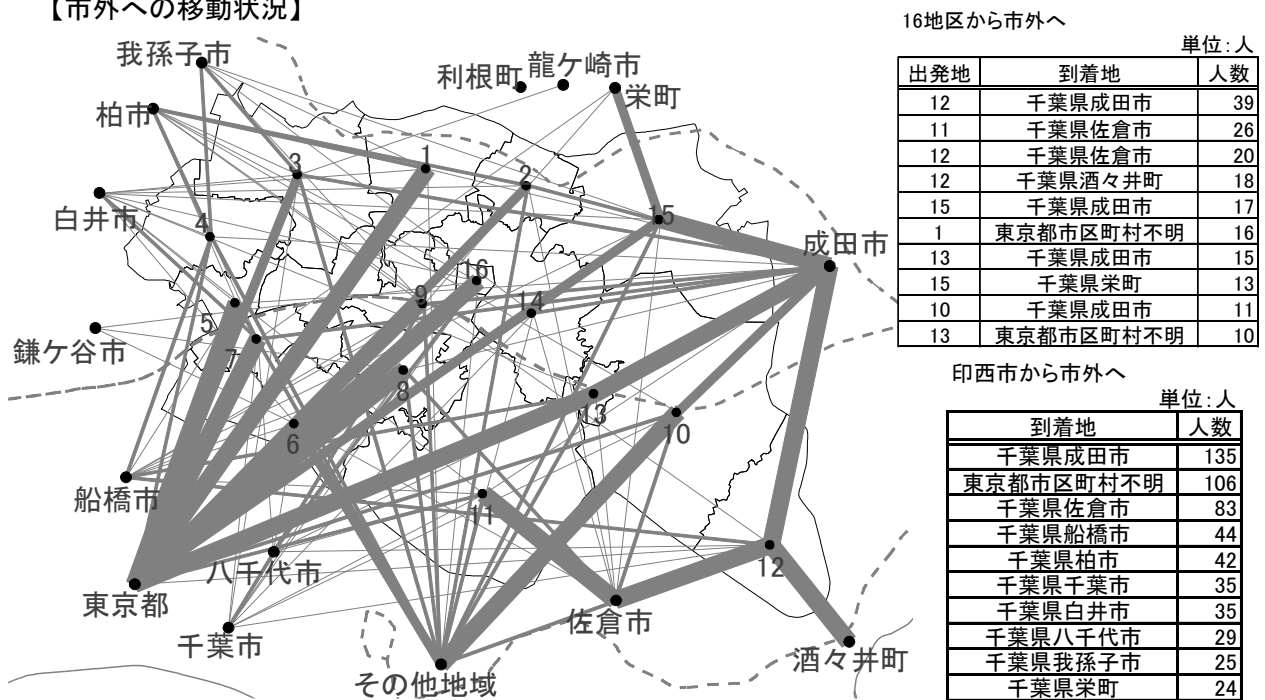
【市外への移動状況】

我孫子市
利根町
龍ケ崎市
栄町
柏市
白井市
成田市
鎌ケ谷市
船橋市
八千代市
東京都
千葉市
その他地域
佐倉市
酒々井町
1
2
3
4
5
6
7
8
9
10
11
12
13
14
15
16

16地区から市外へ

単位:人

| 出発地 | 到着地 | 人数 |
|---|---|---|
| 12 | 千葉県成田市 | 39 |
| 11 | 千葉県佐倉市 | 26 |
| 12 | 千葉県佐倉市 | 20 |
| 12 | 千葉県酒々井町 | 18 |
| 15 | 千葉県成田市 | 17 |
| 1 | 東京都市区町村不明 | 16 |
| 13 | 千葉県成田市 | 15 |
| 15 | 千葉県栄町 | 13 |
| 10 | 千葉県成田市 | 11 |
| 13 | 東京都市区町村不明 | 10 |

印西市から市外へ

単位:人

| 到着地 | 人数 |
|---|---|
| 千葉県成田市 | 135 |
| 東京都市区町村不明 | 106 |
| 千葉県佐倉市 | 83 |
| 千葉県船橋市 | 44 |
| 千葉県柏市 | 42 |
| 千葉県千葉市 | 35 |
| 千葉県白井市 | 35 |
| 千葉県八千代市 | 29 |
| 千葉県我孫子市 | 25 |
| 千葉県栄町 | 24 |